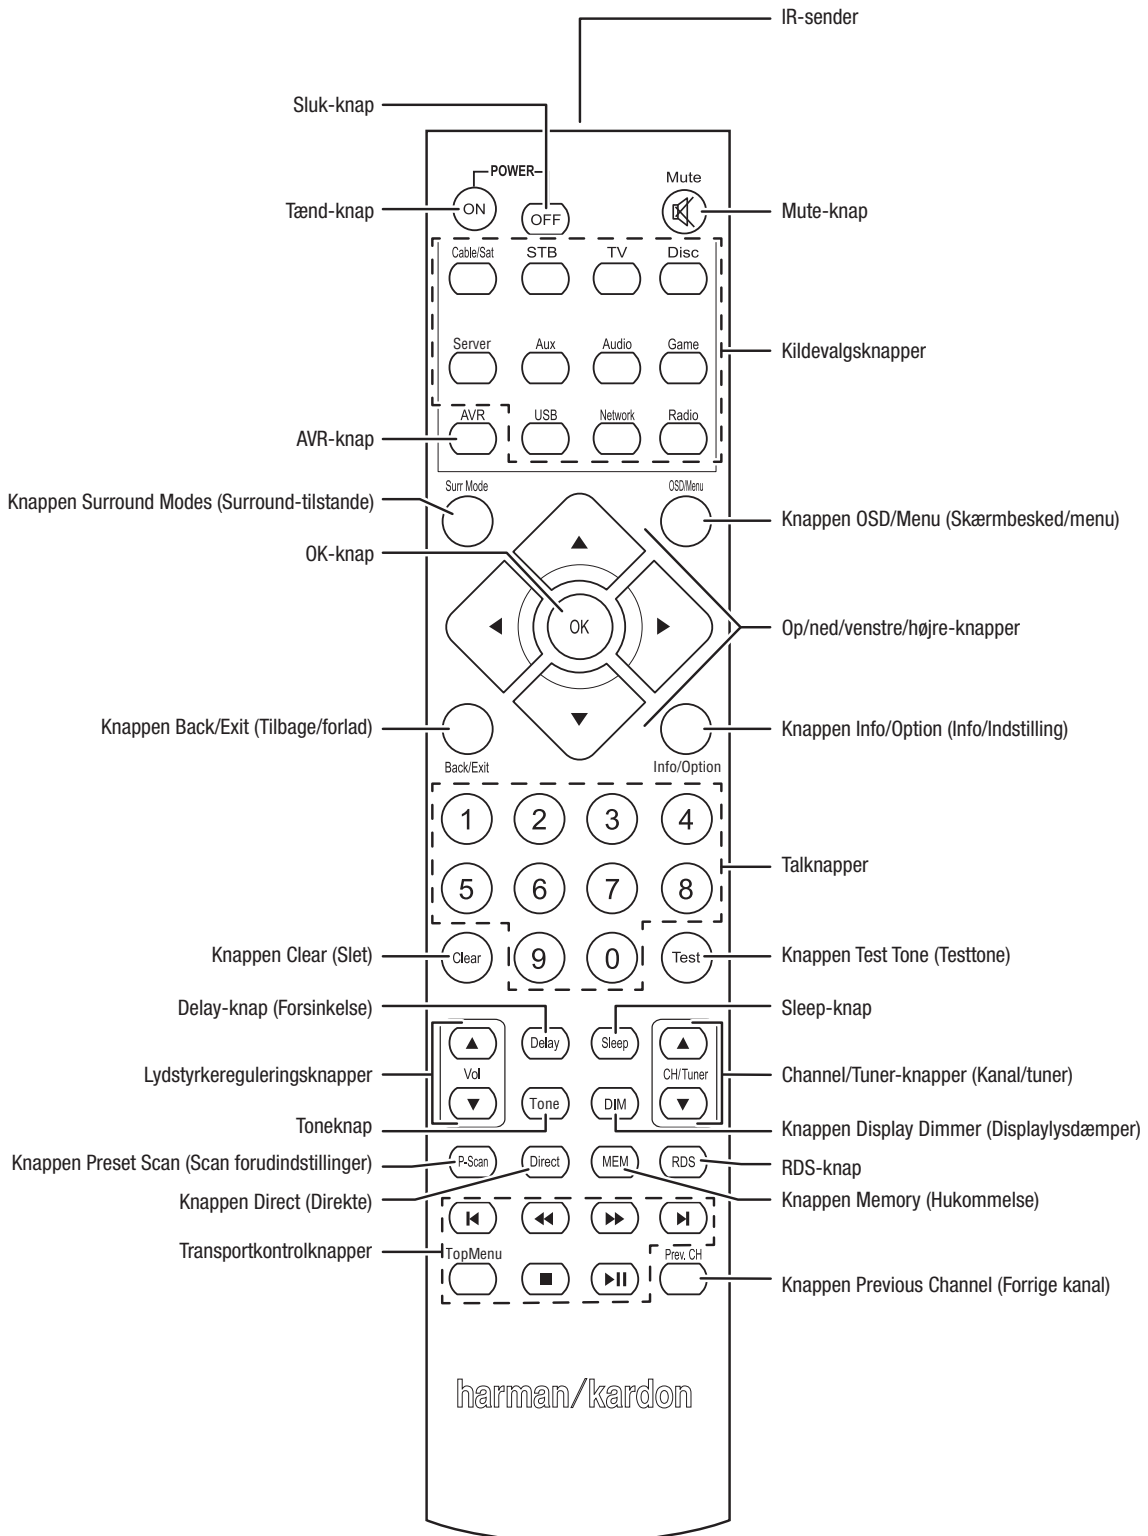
IR-sender

Sluk-knap

Tænd-knap

POWER

ON

OFF

Mute

Mute-knap

Cable/Sat

STB

TV

Disc

Server

Aux

Audio

Game

Kildevalgsknapper

AVR

USB

Network

Radio

AVR-knap

Surr Mode

OSD/Menu

Knappen Surround Modes (Surround-tilstande)

Knappen OSD/Menu (Skærmbesked/menu)

OK-knap

OK

Op/ned/venstre/højre-knapper

Knappen Back/Exit (Tilbage/forlad)

Knappen Info/Option (Info/Indstilling)

Back/Exit

Info/Option

1

2

3

4

5

6

7

8

Talknapper

Knappen Clear (Slet)

Clear

9

0

Test

Knappen Test Tone (Testtone)

Delay-knap (Forsinkelse)

Delay

Sleep

Sleep-knap

Lydstyrkereguleringsknapper

Vol

CH/Tuner

Channel/Tuner-knapper (Kanal/tuner)

Toneknap

Tone

DIM

Knappen Display Dimmer (Displaylysdæmper)

Knappen Preset Scan (Scan forudindstillinger)

P-Scan

Direct

MEM

RDS

RDS-knap

Knappen Direct (Direkte)

Knappen Memory (Hukommelse)

Transportkontrolknapper

TopMenu

Prev. CH

Knappen Previous Channel (Forrige kanal)

harman/kardon